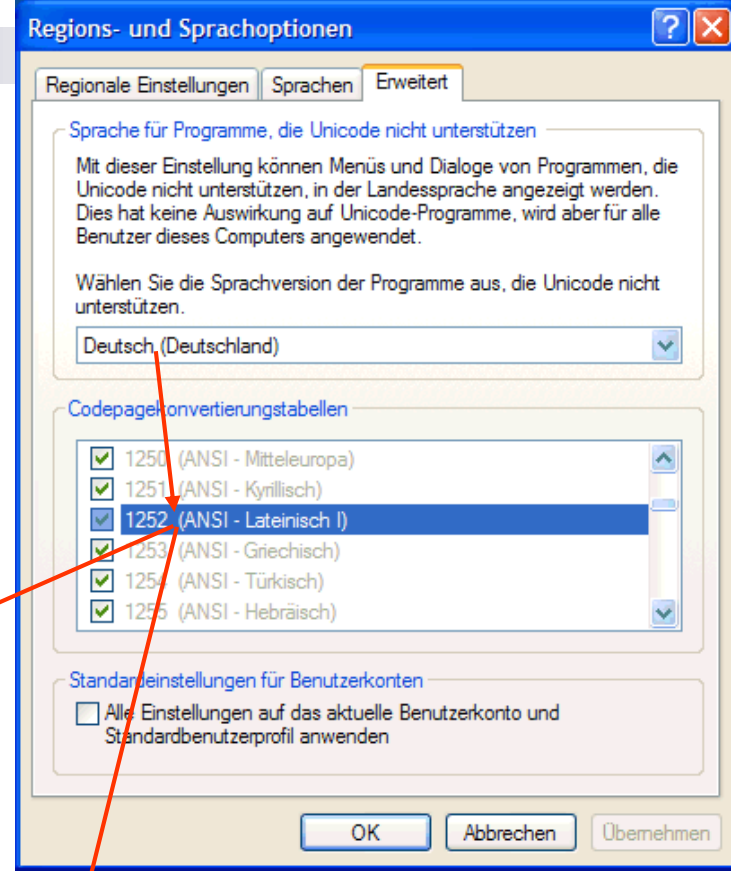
Regions- und Sprachoptionen

Regionale Einstellungen | Sprachen | Erweitert

Sprache für Programme, die Unicode nicht unterstützen

Mit dieser Einstellung können Menüs und Dialoge von Programmen, die Unicode nicht unterstützen, in der Landessprache angezeigt werden. Dies hat keine Auswirkung auf Unicode-Programme, wird aber für alle Benutzer dieses Computers angewendet.

Wählen Sie die Sprachversion der Programme aus, die Unicode nicht unterstützen.

Deutsch (Deutschland)

Codepagekonvertierungstabellen

1250 (ANSI - Mitteleuropa)
1251 (ANSI - Kyrillisch)
1252 (ANSI - Lateinisch I)
1253 (ANSI - Griechisch)
1254 (ANSI - Türkisch)
1255 (ANSI - Hebräisch)

Standardeinstellungen für Benutzerkonten

Alle Einstellungen auf das aktuelle Benutzerkonto und Standardbenutzerprofil anwenden

OK | Abbrechen | Übernehmen